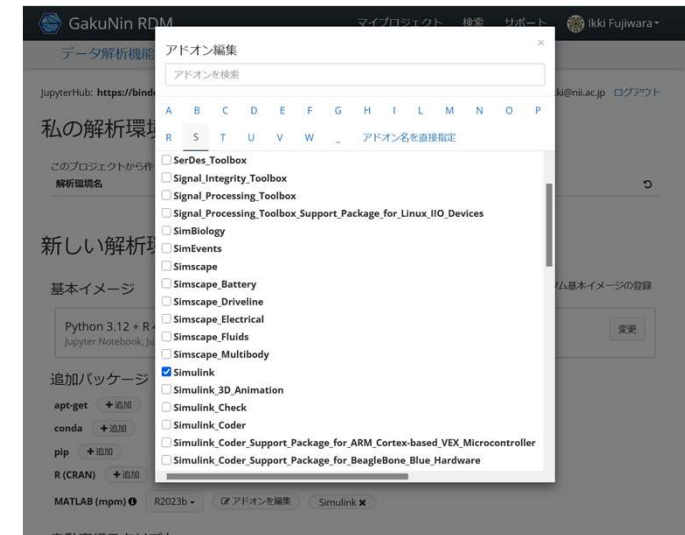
GakuNin RDM
マイプロジェクト 検索 サポート Ikki Fujiwara

データ解析機能

JupyterHub: https://bind
ki@nii.ac.jp ログアウト

私の解析環境

このプロジェクトから作
解析環境名

新しい解析環

基本イメージ
ム基本イメージの登録

Python 3.12 + R
Jupyter Notebook, Ju
変更

追加パッケージ
apt-get + 追加
conda + 追加
pip + 追加
R (CRAN) + 追加
MATLAB (mpm) R2023b アドオンを編集 Simulink ✖

アドオン編集
×
アドオンを検索

A B C D E F G H I L M N O P
R S T U V W _ アドオン名を直接指定

SerDes_Toolbox
Signal_Integrity_Toolbox
Signal_Processing_Toolbox
Signal_Processing_Toolbox_Support_Package_for_Linux_IIO_Devices
SimBiology
SimEvents
Simscape
Simscape_Battery
Simscape_Driveline
Simscape_Electrical
Simscape_Fluids
Simscape_Multibody
Simulink
Simulink_3D_Animation
Simulink_Check
Simulink_Coder
Simulink_Coder_Support_Package_for_ARM_Cortex-based_VEX_Microcontroller
Simulink_Coder_Support_Package_for_BeagleBone_Blue_Hardware